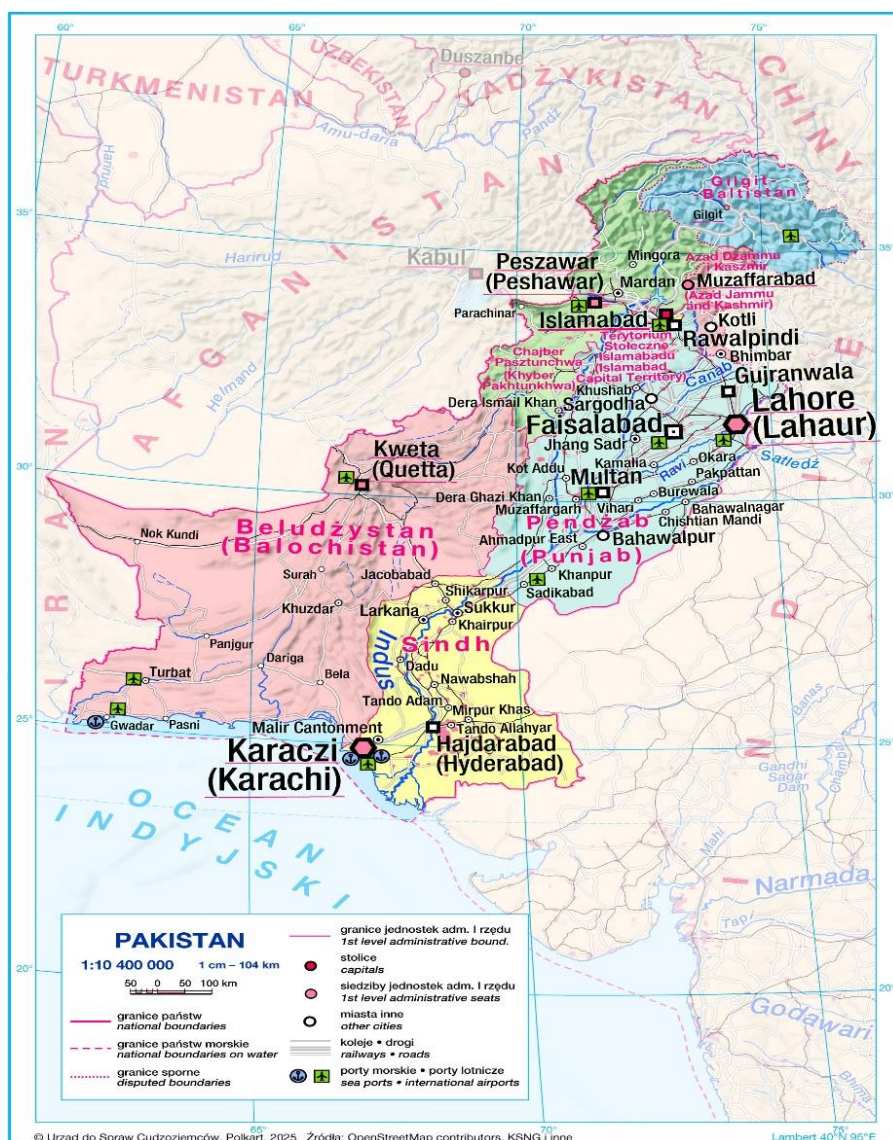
60° 65° 70° 75°

TURKMENISTAN UZBEKISTAN TADŻYKISTAN CHINY

Duszanbe

Amu-daria Pandż Harirud

AFGANISTAN

IRAN

INDIE

Gilgit-Baltistan

Gilgit

35° 35°

Kabul

Peszawar (Peshawar)

Mingora

Azad Dżammu i Kaszmir

Mardan

Muzaffarabad (Azad Jammu and Kashmir)

Parachinar

Islamabad

Kotli

Rawalpindi

Terytorium Stołeczne Islamabadu (Islamabad Capital Territory)

Chajber Pasztunchwa (Khyber Pakhtunkhwa)

Bhimbar

Helmand

Khushab

Canab

Gujranwala

Dera Ismail Khan

Sargodha

Lahore (Lahaur)

Faisalabad

Jhang Sadr

Kweta (Quetta)

30° 30°

Okara

Kot Addu

Kamalia

Ravi

Satledż

Pakpattan

Multan

Dera Ghazi Khan

Burewala

Muzaffargarh

Vihari

Bahawalnagar

Chishtian Mandi

Nok Kundi

Beludżystan (Balochistan)

Pendżab (Punjab)

Ahmadpur East

Bahawalpur

Surah

Jacobabad

Khanpur

Sadikabad

Shikarpur

Khuzdar

Larkana

Sukkur

Khairpur

Indus

Panjgur

Sindh

Dariga

Dadu

Bela

Turbat

Nawabshah

Tando Adam

Mirpur Khas

Gwadar

Pasni

25° 25°

Malir Cantonment

Tando Allahyar

Karaczi (Karachi)

Hajdarabad (Hyderabad)

Banas

Gandhi Sagar Dam

Chambal

OCEAN INDYJSKI

Mahi

Narmada

Tapi

Godawari

Bhima

20° 20°

PAKISTAN

1:10 400 000 1 cm – 104 km

50 0 50 100 km

granice państw
national boundaries

granice państw morskie
national boundaries on water

granice sporne
disputed boundaries

granice jednostek adm. I rzędu
1st level administrative bound.

stolice
capitals

siedziby jednostek adm. I rzędu
1st level administrative seats

miasta inne
other cities

koleje • drogi
railways • roads

porty morskie • porty lotnicze
sea ports • international airports

65° 70° 75°

© Urząd do Spraw Cudzoziemców, Polkart, 2025 Źródła: OpenStreetMap contributors, KSNG i inne

Lambert 40°N 95°E